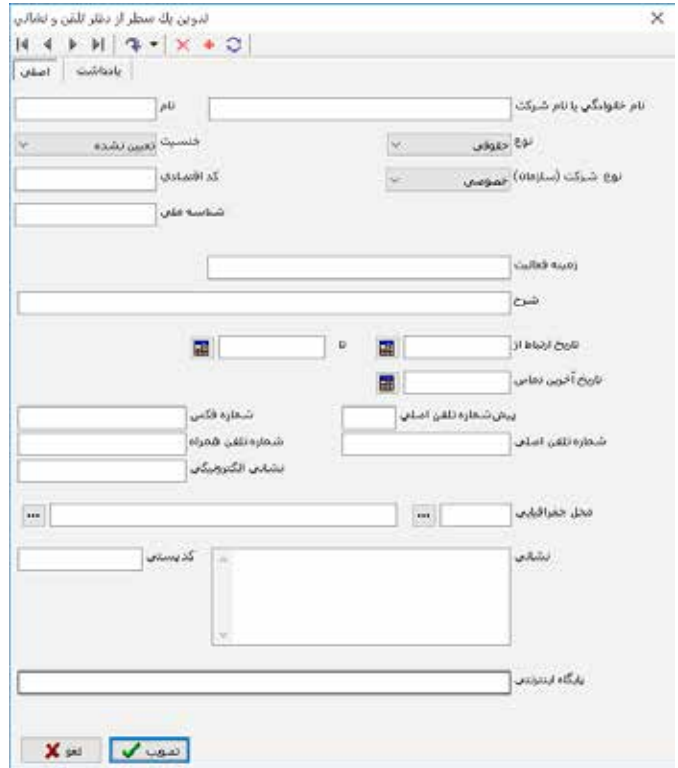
تدوین یک سطر از دفتر تلفن و نشانی

اصلی | یادداشت

نام خانوادگی یا نام شرکت
نام
نوع حقوقی
جنسیت تعیین نشده
نوع شرکت (سازمان) خصوصی
کد اقتصادی
شناسه ملی
زمینه فعالیت
شرح
تاریخ ارتباط از
تا
تاریخ آخرین تماس
پیش‌شماره تلفن اصلی
شماره فکس
شماره تلفن اصلی
شماره تلفن همراه
نشانی الکترونیکی
محل جغرافیایی
...
...
نشانی
کد پستی
پایگاه اینترنتی

تصویب
لغو